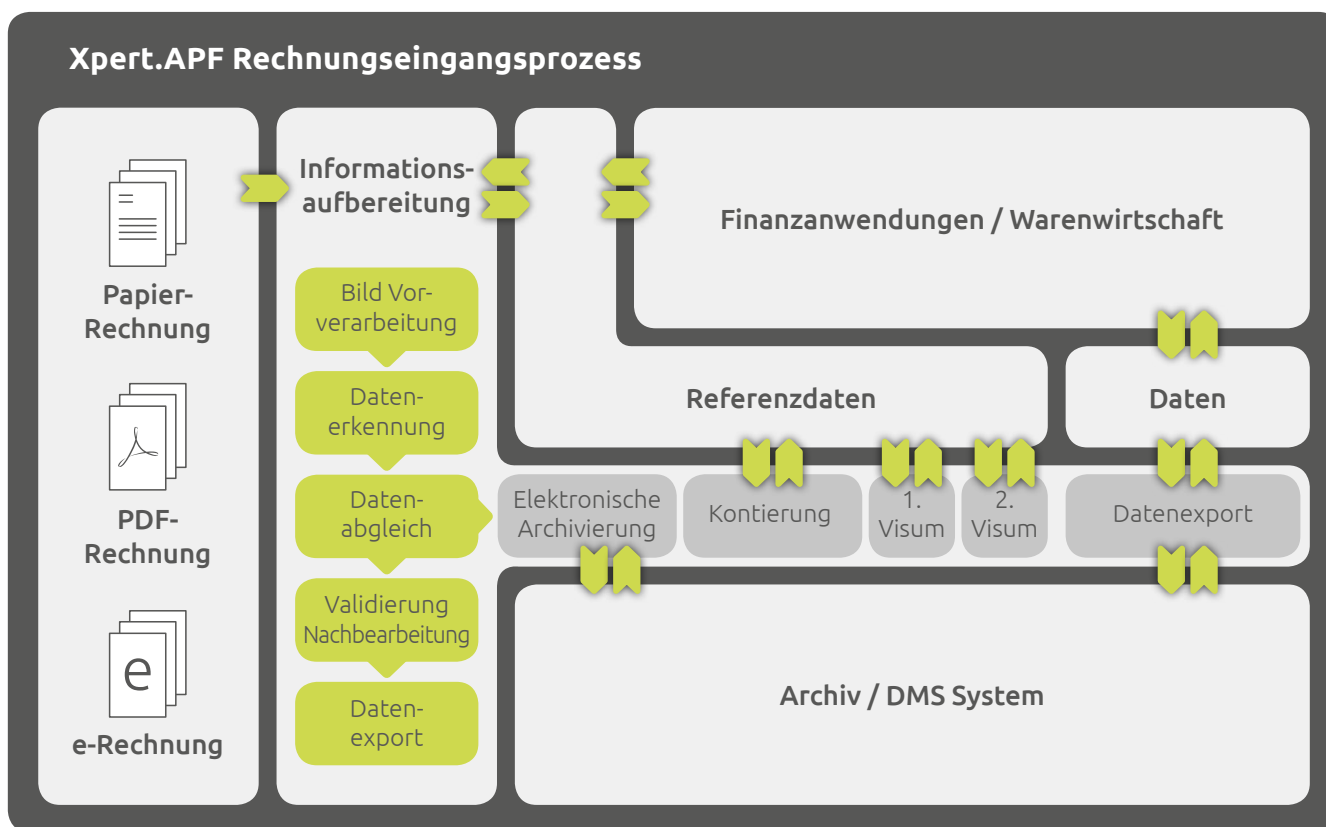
Xpert.APF Rechnungseingangsprozess

Papier-Rechnung

PDF-Rechnung

e

e-Rechnung

Informationsaufbereitung

Bild Vorverarbeitung

Datenerkennung

Datenabgleich

Validierung Nachbearbeitung

Datenexport

Finanzanwendungen / Warenwirtschaft

Referenzdaten

Daten

Elektronische Archivierung

Kontierung

1. Visum

2. Visum

Datenexport

Archiv / DMS System